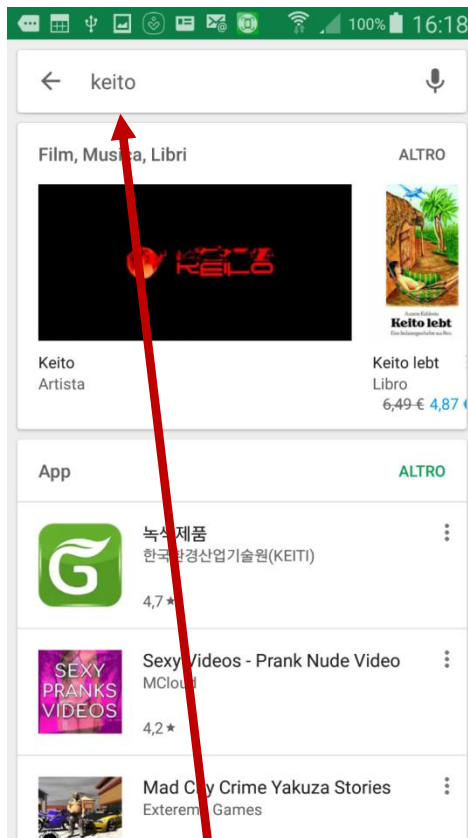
100% 16:18

keito

Film, Musica, Libri
ALTRO

KEITO

Keito
Artista

Keito lebt

Keito lebt
Libro
~~6,49 €~~ 4,87

App
ALTRO

녹색제품
한국환경산업기술원(KEITI)
4,7 ★

SEXY PRANKS VIDEOS

Sexy Videos - Prank Nude Video
MCloud
4,2 ★

Mad City Crime Yakuza Stories
Exteremo Games